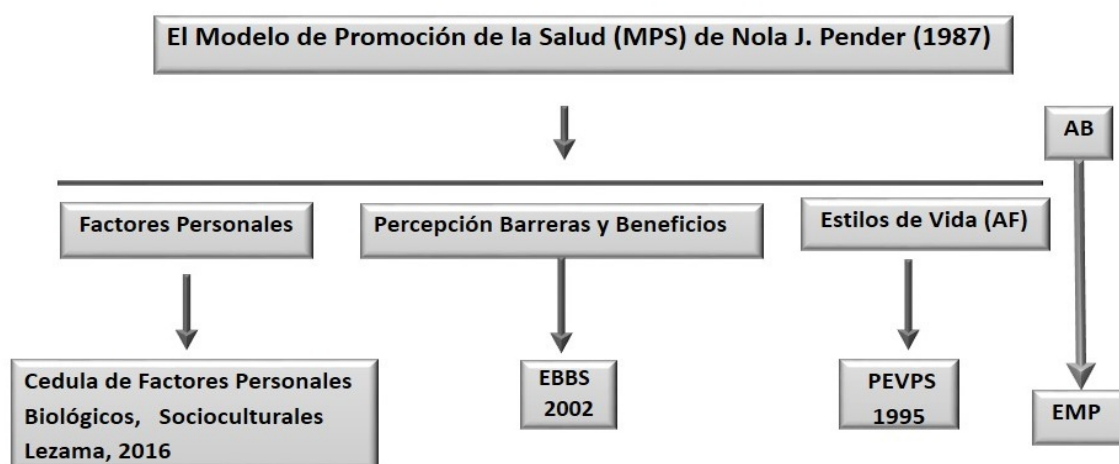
El Modelo de Promoción de la Salud (MPS) de Nola J. Pender (1987)

AB

Factores Personales

Percepción Barreras y Beneficios

Estilos de Vida (AF)

Cedula de Factores Personales Biológicos, Socioculturales Lezama, 2016

EBBS 2002

PEVPS 1995

EMP